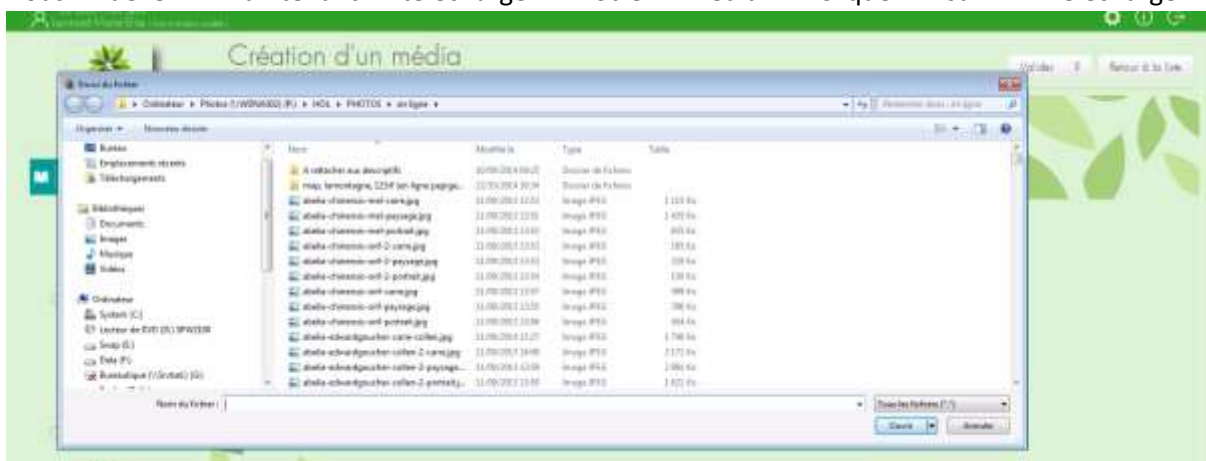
Création d'un média

Valider | Retour à la liste

Envoi du fichier

Ordinateur ▸ Photos (\\WIN4002) (P:) ▸ HOL ▸ PHOTOS ▸ en ligne ▸

Rechercher dans : en ligne

Organiser ▾ Nouveau dossier

Bureau
Emplacements récents
Téléchargements

Bibliothèques
Documents
Images
Musique
Vidéos

Ordinateur
System (C:)
Lecteur de DVD (D:)
Swap (E:)
Data (F:)
Bureautique (\\Srvdata) (G:)

| Nom | Modifié le | Type | Taille |
|---|---|---|---|
| A rattacher aux descriptifs | 10/09/2014 09:25 | Dossier de fichiers | |
| map, lamontagne, 1234 [en-ligne paysage... | 22/05/2014 10:34 | Dossier de fichiers | |
| abella-chimenois-mef-carre.jpg | 11/09/2013 11:53 | Image JPEG | 1 110 Ko |
| abella-chimenois-mef-paysage.jpg | 11/09/2013 11:55 | Image JPEG | 1 435 Ko |
| abella-chimenois-mef-portrait.jpg | 11/09/2013 11:53 | Image JPEG | 605 Ko |
| abella-chimenois-snf-2-carre.jpg | 11/09/2013 11:53 | Image JPEG | 185 Ko |
| abella-chimenois-snf-2-paysage.jpg | 11/09/2013 11:53 | Image JPEG | 328 Ko |
| abella-chimenois-snf-2-portrait.jpg | 11/09/2013 11:54 | Image JPEG | 138 Ko |
| abella-chimenois-snf-carre.jpg | 11/09/2013 11:57 | Image JPEG | 399 Ko |
| abella-chimenois-snf-paysage.jpg | 11/09/2013 11:55 | Image JPEG | 396 Ko |
| abella-chimenois-snf-portrait.jpg | 11/09/2013 11:58 | Image JPEG | 304 Ko |
| abella-edwardgoucher-carre-collier.jpg | 11/09/2013 11:27 | Image JPEG | 1 798 Ko |
| abella-edwardgoucher-collier-2-carre.jpg | 11/09/2013 14:48 | Image JPEG | 2 171 Ko |
| abella-edwardgoucher-collier-2-paysage... | 11/09/2013 12:08 | Image JPEG | 2 091 Ko |
| abella-edwardgoucher-collier-2-portrait.j... | 11/09/2013 11:59 | Image JPEG | 1 822 Ko |

Nom du fichier :

Tous les fichiers (*.*)

Ouvrir | Annuler